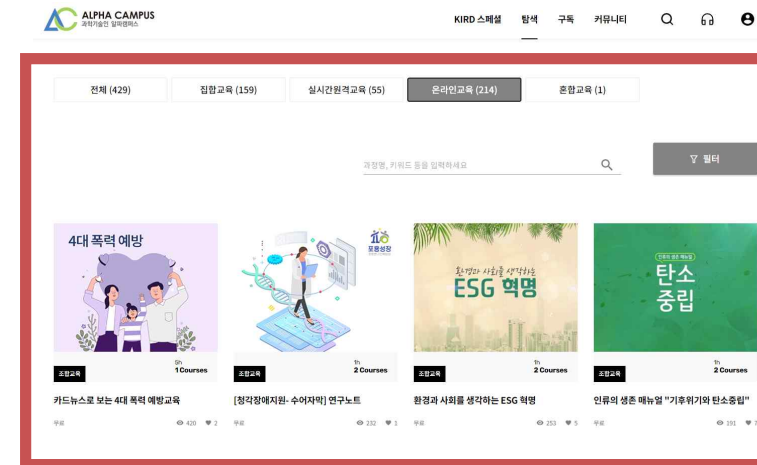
ALPHA CAMPUS
과학기술인 알파캠퍼스

KIRD 스페셜 탐색 구독 커뮤니티

전체 (429) | 집합교육 (159) | 실시간원격교육 (55) | 온라인교육 (214) | 혼합교육 (1)

과정명, 키워드 등을 입력하세요

필터

4대 폭력 예방
5h
1 Courses
조합교육
카드뉴스로 보는 4대 폭력 예방교육
무료 420 2

1h
2 Courses
조합교육
[청각장애지원- 수어자막] 연구노트
무료 232 1

환경과 사회를 생각하는
ESG 혁명
1h
2 Courses
조합교육
환경과 사회를 생각하는 ESG 혁명
무료 253 5

인류의 생존 매뉴얼
탄소 중립
1h
2 Courses
조합교육
인류의 생존 매뉴얼 "기후위기와 탄소중립"
무료 191